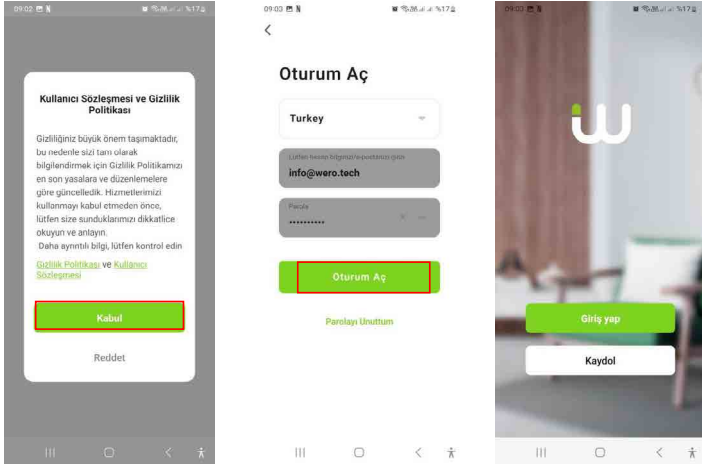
09:02 %17

Kullanıcı Sözleşmesi ve Gizlilik Politikası

Gizliliğiniz büyük önem taşımaktadır, bu nedenle sizi tam olarak bilgilendirmek için Gizlilik Politikamızı en son yasalara ve düzenlemelere göre güncelledik. Hizmetlerimizi kullanmayı kabul etmeden önce, lütfen size sunduklarımızı dikkatlice okuyun ve anlayın.

Daha ayrıntılı bilgi, lütfen kontrol edin

Gizlilik Politikası ve Kullanıcı Sözleşmesi

Kabul

Reddet

09:03 %17

<

Oturum Aç

Turkey

Lütfen hesap bilginizi/e-postanızı girin

info@wero.tech

Parola

••••••••••

Oturum Aç

Parolayı Unuttum

09:03 %17

Giriş yap

Kaydol